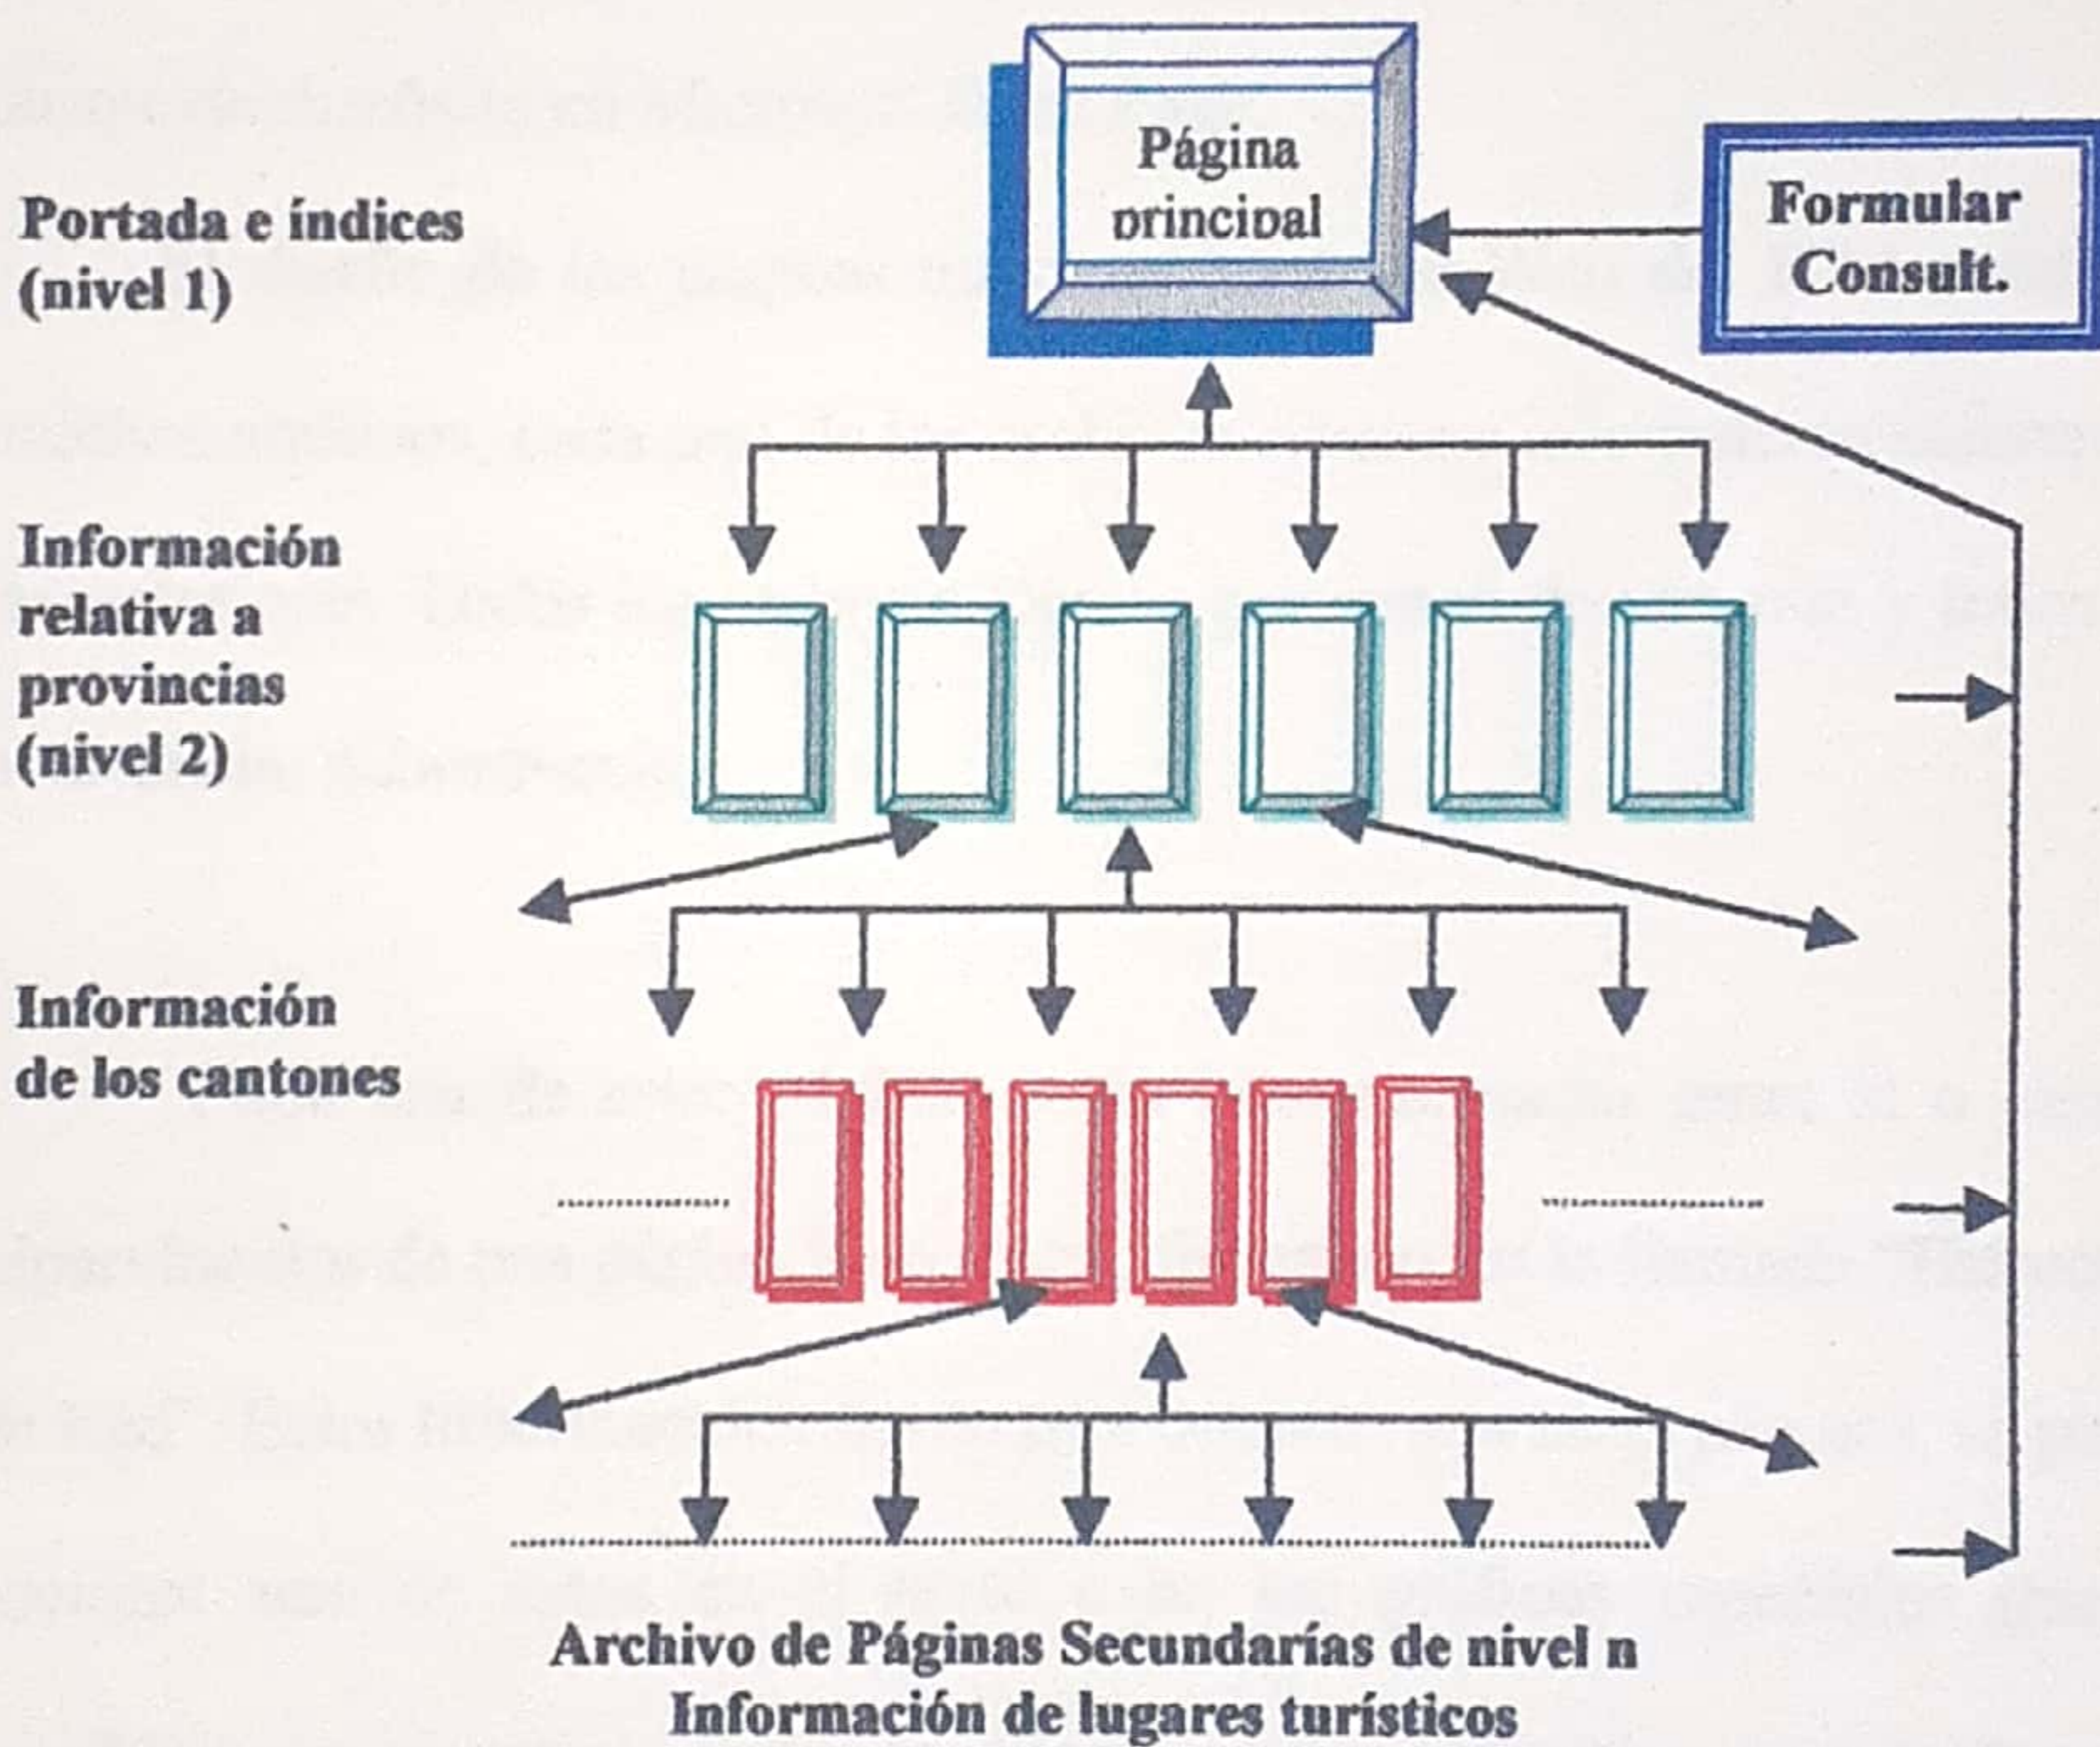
Página principal

Formular Consult.

Portada e índices (nivel 1)

Información relativa a provincias (nivel 2)

Información de los cantones

Archivo de Páginas Secundarías de nivel n
Información de lugares turísticos